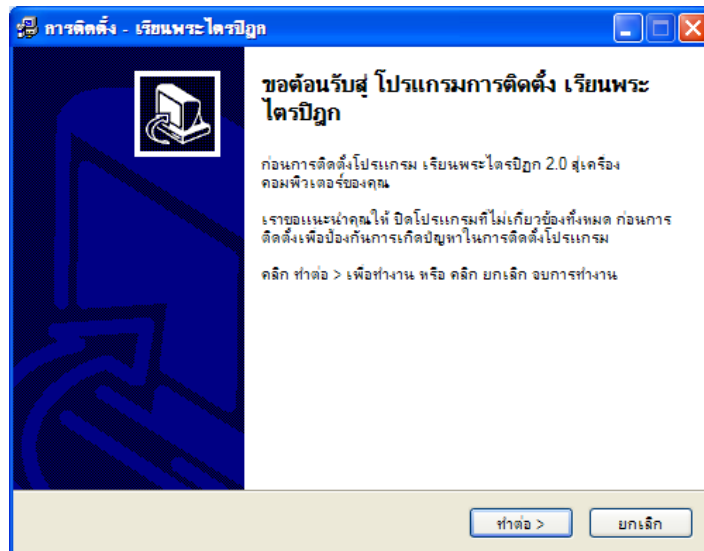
การติดตั้ง - เรียนพระไตรปิฎก

ขอต้อนรับสู่ โปรแกรมการติดตั้ง เรียนพระไตรปิฎก

ก่อนการติดตั้งโปรแกรม เรียนพระไตรปิฎก 2.0 สู่เครื่องคอมพิวเตอร์ของคุณ

เราขอแนะนำคุณให้ ปิดโปรแกรมที่ไม่เกี่ยวข้องทั้งหมด ก่อนการติดตั้งเพื่อป้องกันการเกิดปัญหาในการติดตั้งโปรแกรม

คลิก ทำต่อ > เพื่อทำงาน หรือ คลิก ยกเลิก จบการทำงาน

ทำต่อ >

ยกเลิก